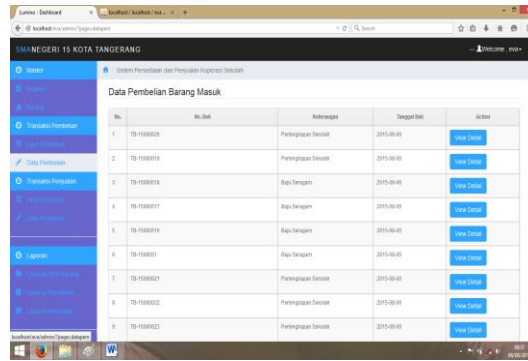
Luminic - Dashboard × localhost / localhost / eva... × +

localhost/eva/admin/?page=datapem

Search

SMANEGERI 15 KOTA TANGERANG

Welcome , eva

Master

Transaksi Pembelian

Data Pembelian

Transaksi Penjualan

Laporan

Sistem Persediaan dan Penjualan Koperasi Sekolah

Data Pembelian Barang Masuk

| No. | No. Beli | Keterangan | Tanggal Beli | Action |
|---|---|---|---|---|
| 1 | TB-15080020 | Perlengkapan Sekolah | 2015-08-05 | View Detail |
| 2 | TB-15080019 | Perlengkapan Sekolah | 2015-08-05 | View Detail |
| 3 | TB-15080018 | Baju Seragam | 2015-08-05 | View Detail |
| 4 | TB-15080017 | Baju Seragam | 2015-08-05 | View Detail |
| 5 | TB-15080016 | Baju Seragam | 2015-08-05 | View Detail |
| 6 | TB-15080051 | Baju Seragam | 2015-08-05 | View Detail |
| 7 | TB-15080021 | Perlengkapan Sekolah | 2015-08-05 | View Detail |
| 8 | TB-15080022 | Perlengkapan Sekolah | 2015-08-05 | View Detail |
| 9 | TB-15080023 | Perlengkapan Sekolah | 2015-08-05 | View Detail |

localhost/eva/admin/?page=datapem